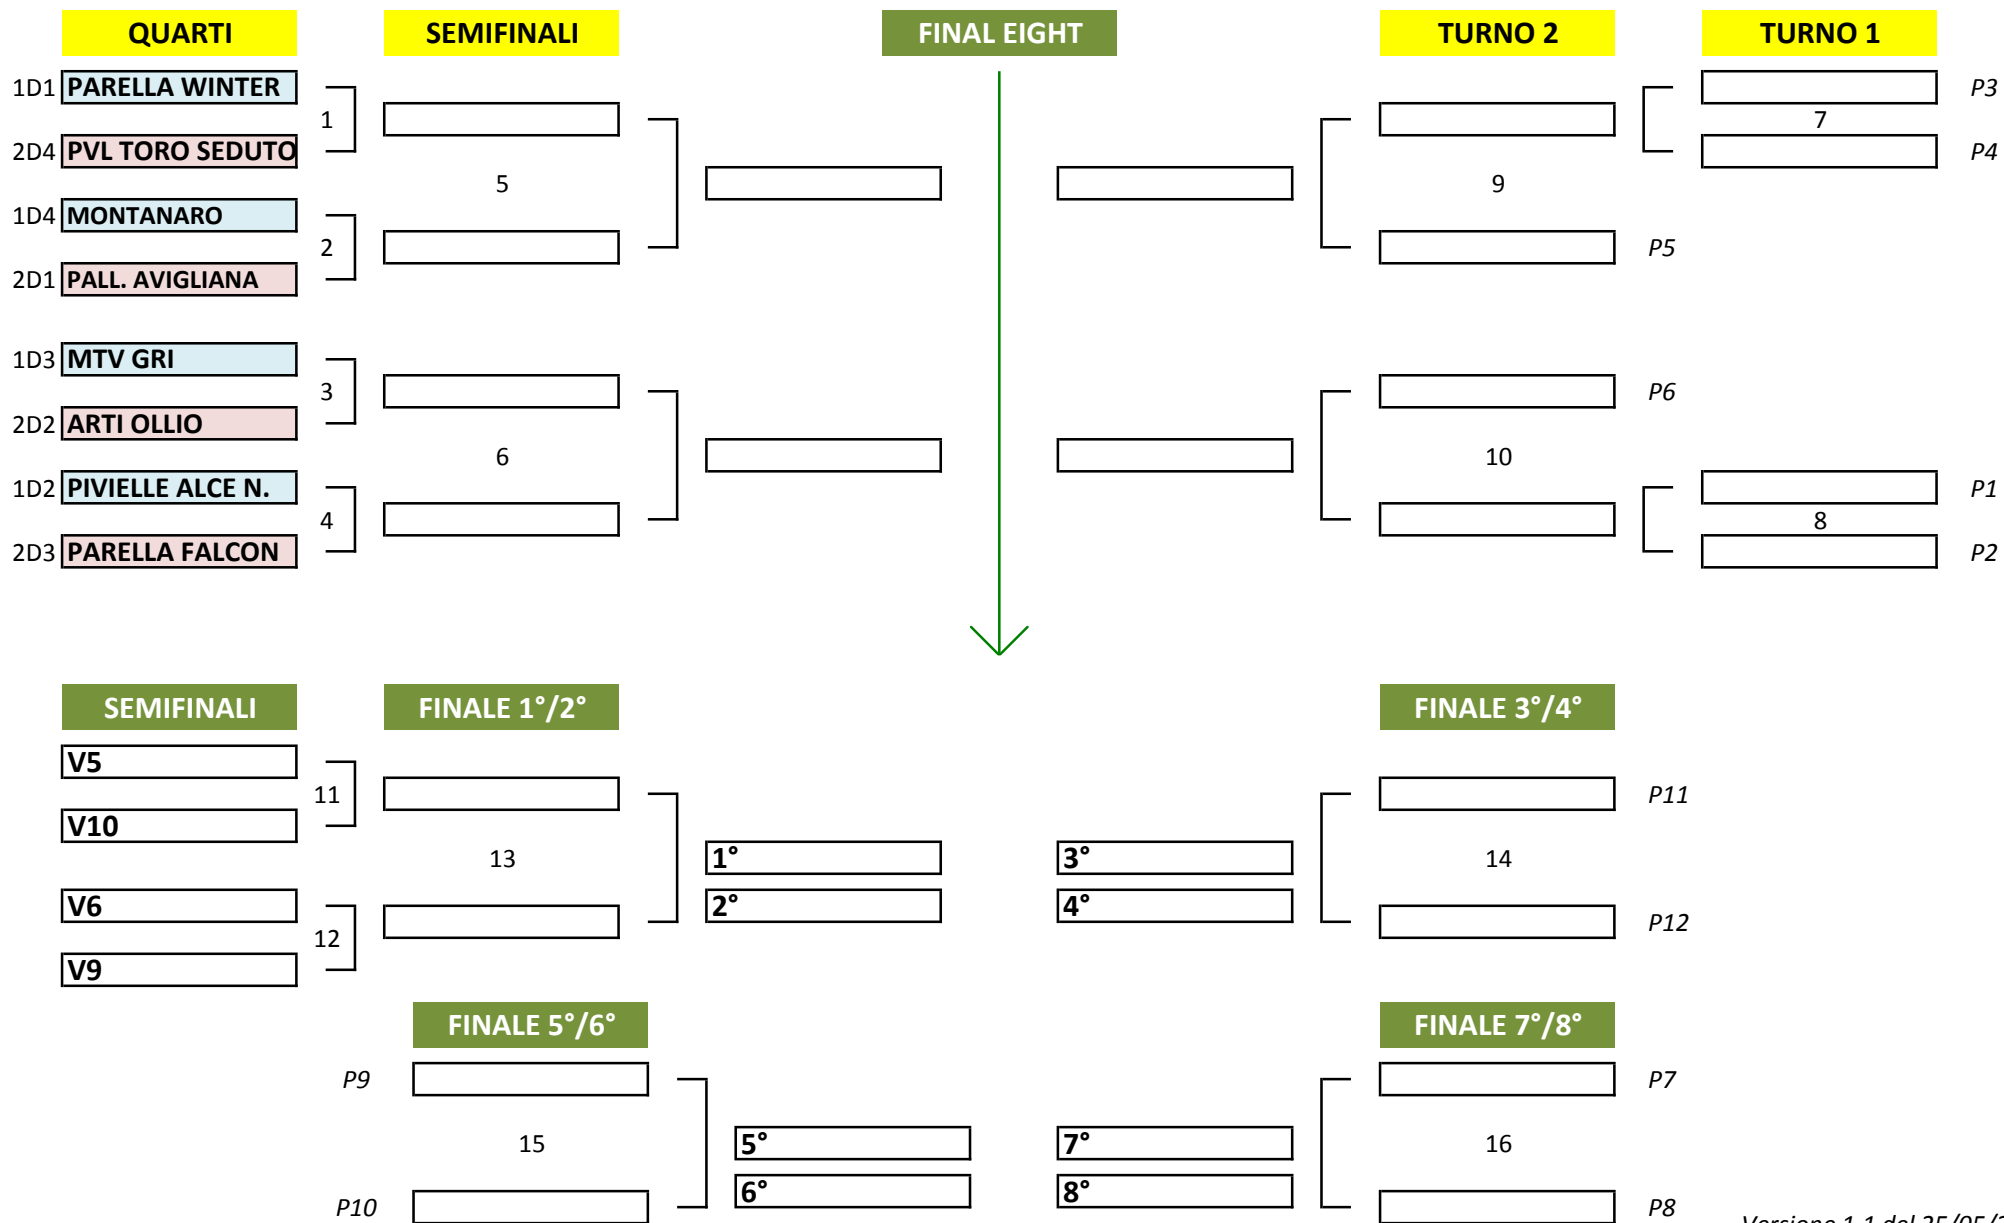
QUARTI

SEMIFINALI

FINAL EIGHT

TURNO 2

TURNO 1

1D1 PARELLA WINTER
1
2D4 PVL TORO SEDUTO
5
1D4 MONTANARO
2
2D1 PALL. AVIGLIANA

1D3 MTV GRI
3
2D2 ARTI OLLIO
6
1D2 PIVIELLE ALCE N.
4
2D3 PARELLA FALCON

P3
7
P4
9
P5

P6
10
P1
8
P2

SEMIFINALI

FINALE 1°/2°

FINALE 3°/4°

V5
11
V10
13
V6
12
V9

1°
2°

3°
4°

P11
14
P12

FINALE 5°/6°

FINALE 7°/8°

P9
15
P10

5°
6°

7°
8°

P7
16
P8

Versione 1.1 del 25/05/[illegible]